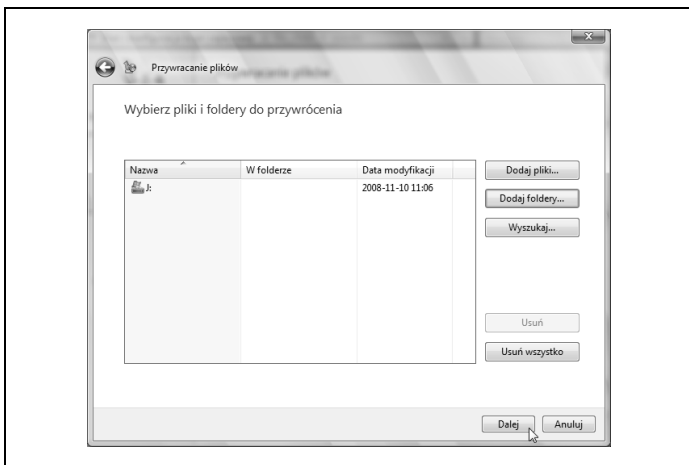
Przywracanie plików

Wybierz pliki i foldery do przywrócenia

| Nazwa | W folderze | Data modyfikacji |
|---|---|---|
| J: | | 2008-11-10 11:06 |

Dodaj pliki...

Dodaj foldery...

Wyszukaj...

Usuń

Usuń wszystko

Dalej

Anuluj